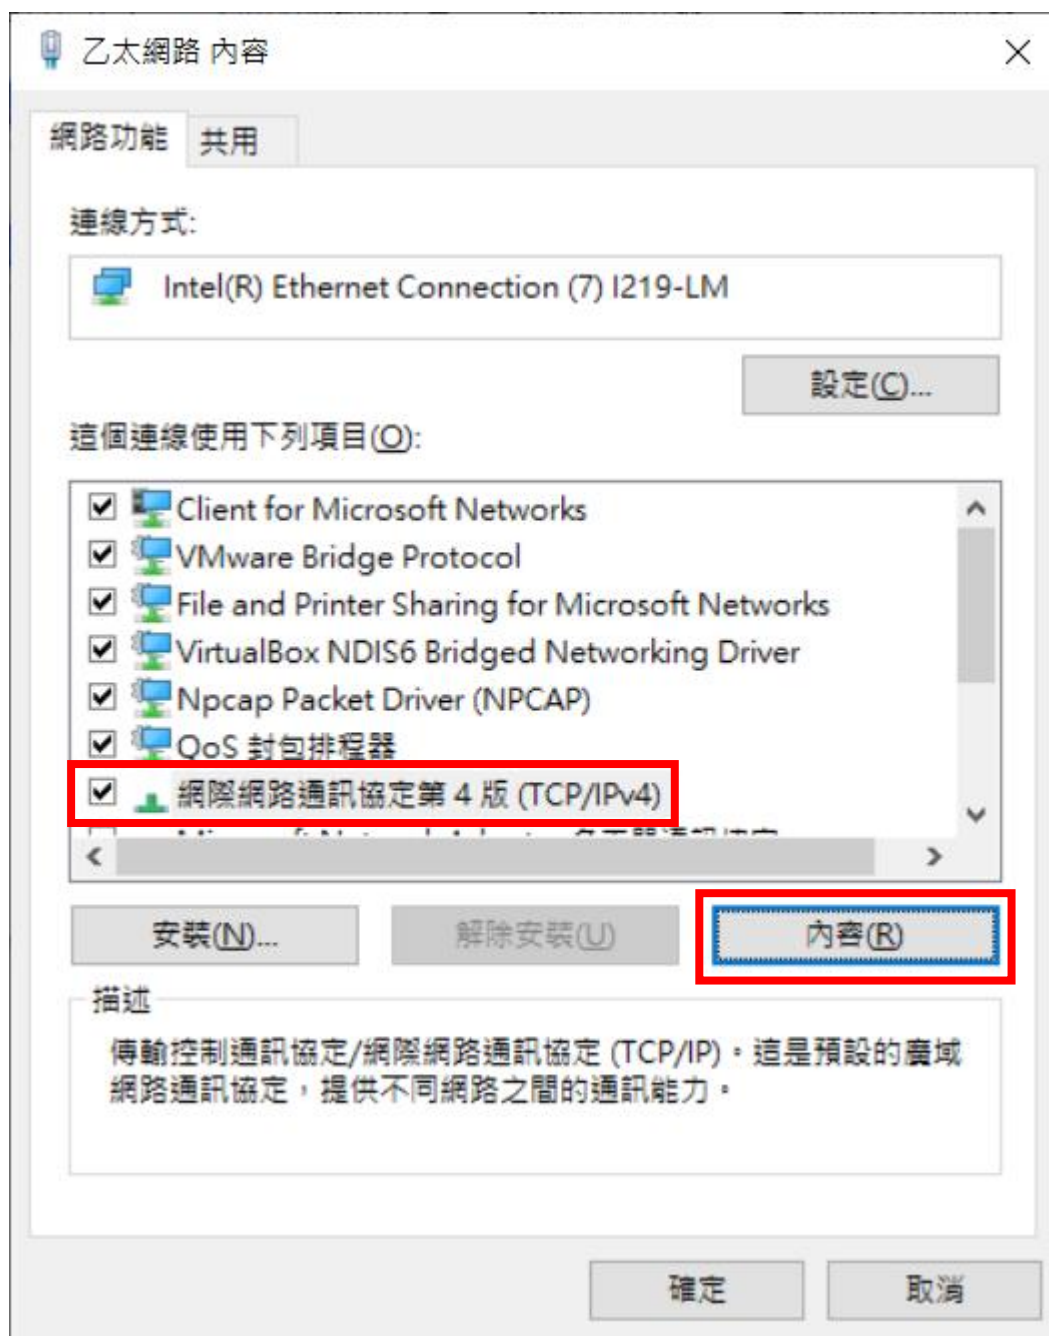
乙太網路 內容

×

網路功能　共用

連線方式:

Intel(R) Ethernet Connection (7) I219-LM

設定(C)...

這個連線使用下列項目(O):

☑ Client for Microsoft Networks
☑ VMware Bridge Protocol
☑ File and Printer Sharing for Microsoft Networks
☑ VirtualBox NDIS6 Bridged Networking Driver
☑ Npcap Packet Driver (NPCAP)
☑ QoS 封包排程器
☑ 網際網路通訊協定第 4 版 (TCP/IPv4)
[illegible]

安裝(N)...　解除安裝(U)　內容(R)

描述

傳輸控制通訊協定/網際網路通訊協定 (TCP/IP)。這是預設的廣域網路通訊協定，提供不同網路之間的通訊能力。

確定　取消